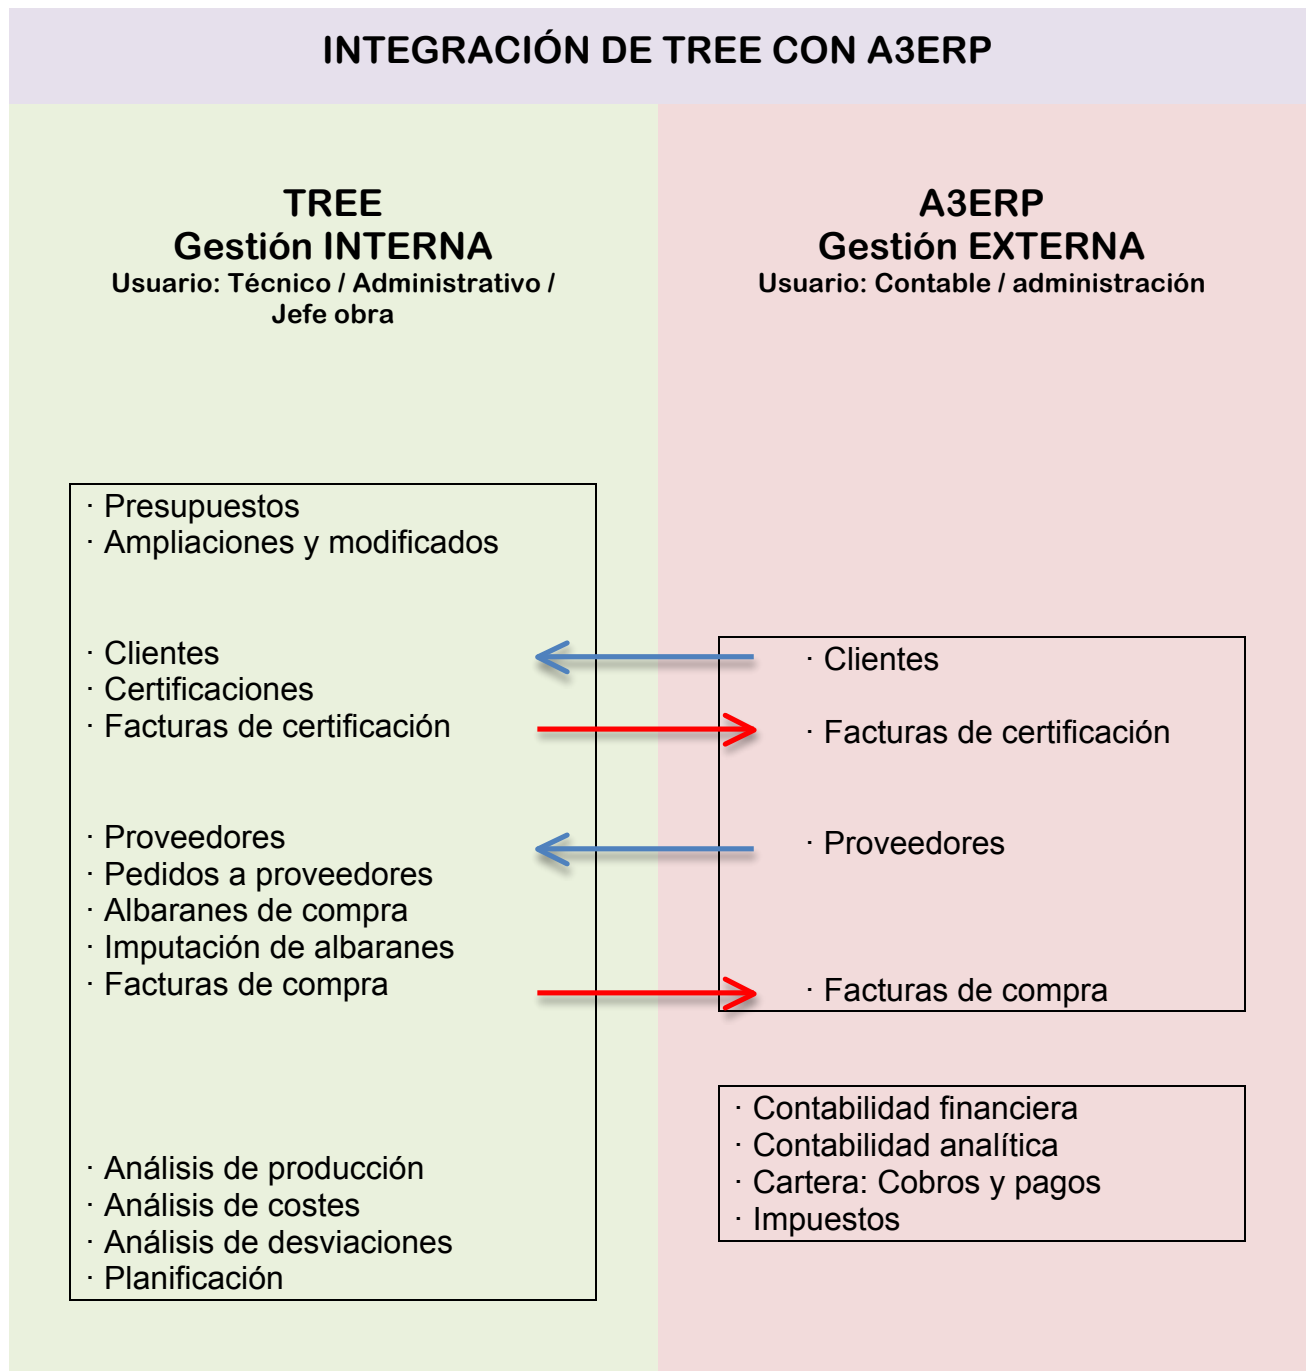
INTEGRACIÓN DE TREE CON A3ERP

TREE
Gestión INTERNA
Usuario: Técnico / Administrativo / Jefe obra

A3ERP
Gestión EXTERNA
Usuario: Contable / administración

· Presupuestos
· Ampliaciones y modificados

· Clientes
· Certificaciones
· Facturas de certificación

· Proveedores
· Pedidos a proveedores
· Albaranes de compra
· Imputación de albaranes
· Facturas de compra

· Análisis de producción
· Análisis de costes
· Análisis de desviaciones
· Planificación

· Clientes

· Facturas de certificación

· Proveedores

· Facturas de compra

· Contabilidad financiera
· Contabilidad analítica
· Cartera: Cobros y pagos
· Impuestos